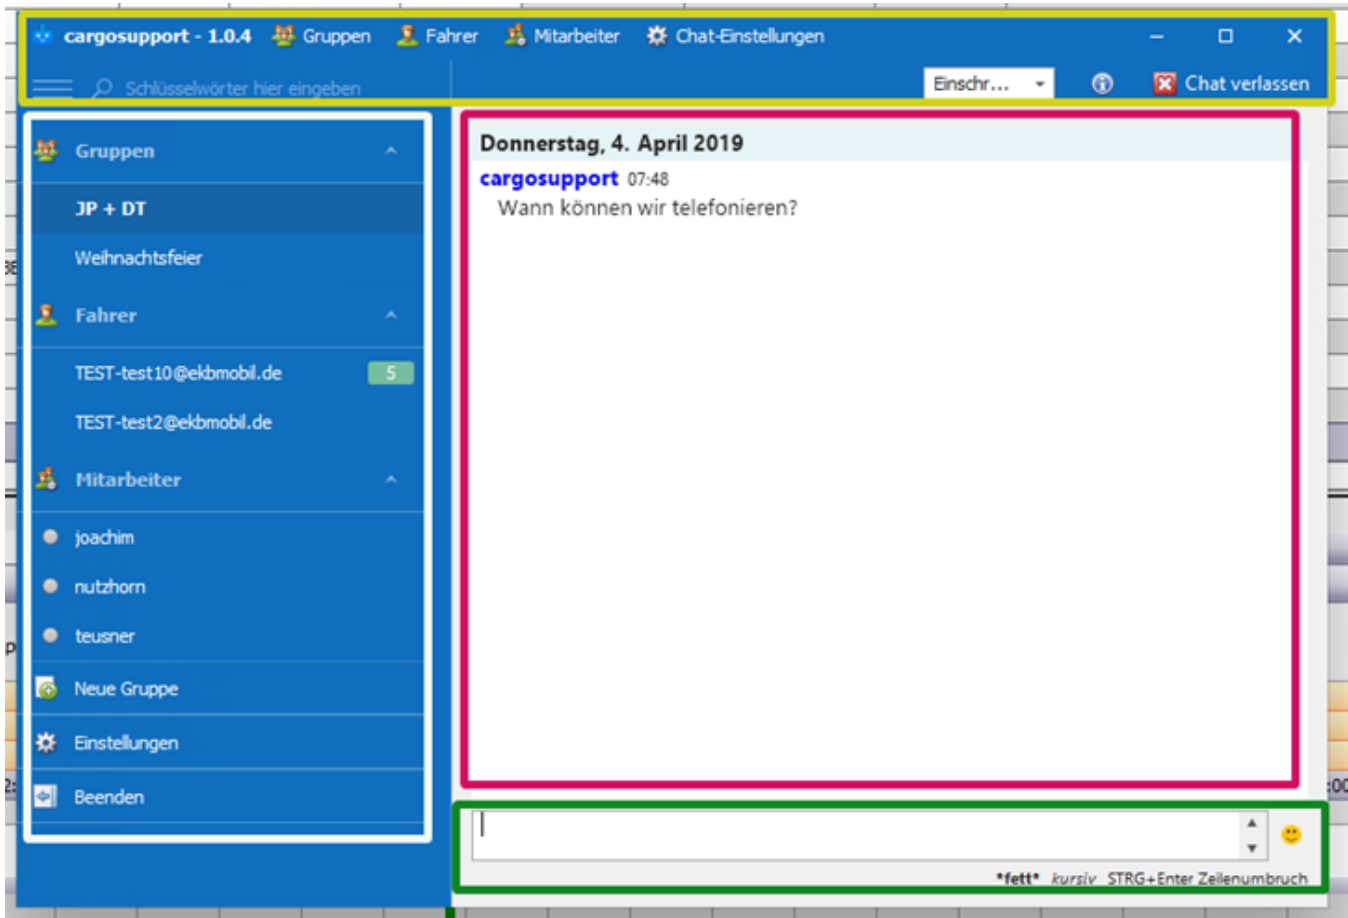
cargosupport - 1.0.4 Gruppen Fahrer Mitarbeiter Chat-Einstellungen

Schlüsselwörter hier eingeben

Einschr...

Chat verlassen

Gruppen

JP + DT

Weihnachtsfeier

Fahrer

TEST-test10@ekbmobil.de 5

TEST-test2@ekbmobil.de

Mitarbeiter

joachim

nutzhorn

teusner

Neue Gruppe

Einstellungen

Beenden

Donnerstag, 4. April 2019

cargosupport 07:48

Wann können wir telefonieren?

\*fett\* kursiv STRG+Enter Zeilenumbruch